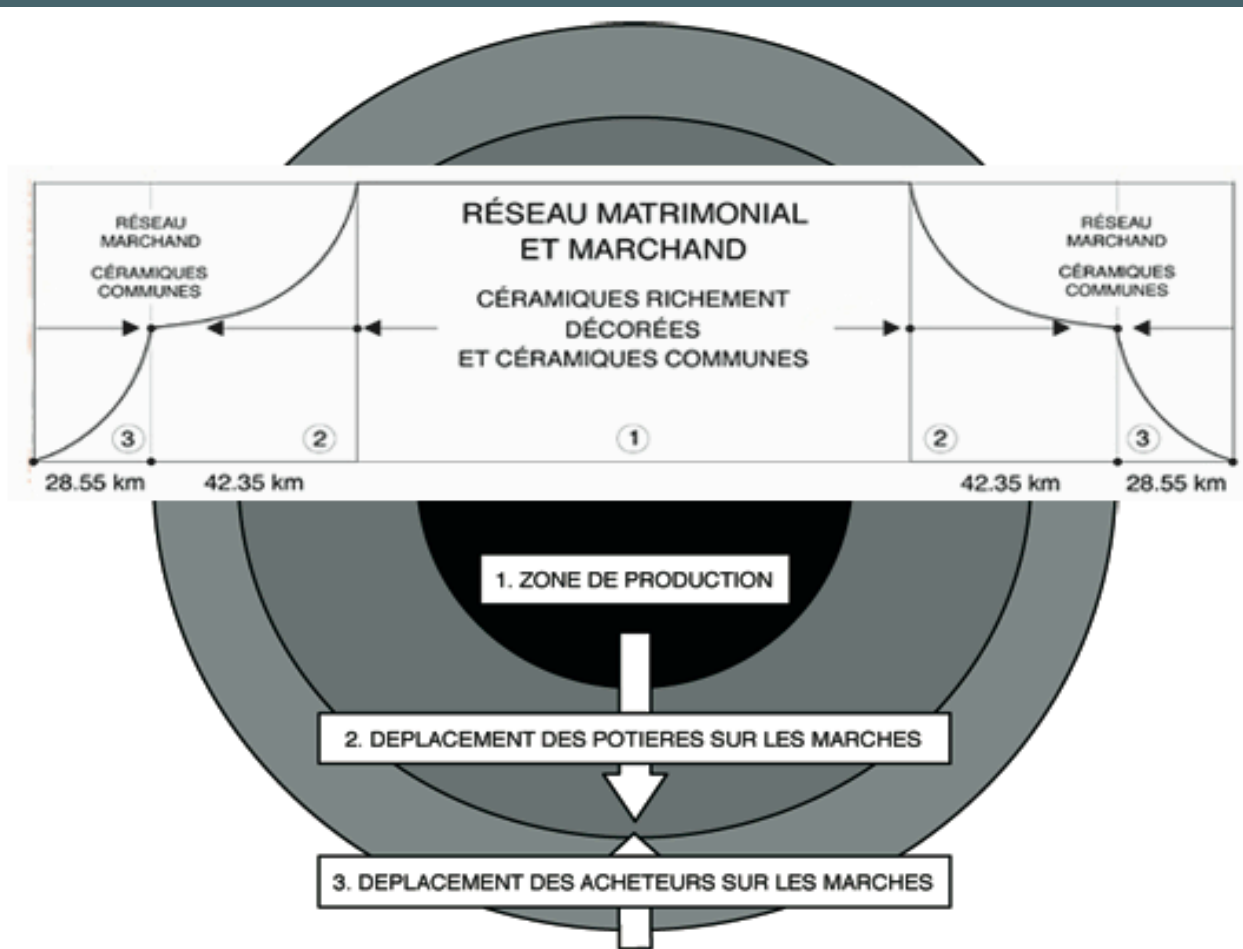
RÉSEAU MARCHAND

CÉRAMIQUES COMMUNES

RÉSEAU MATRIMONIAL ET MARCHAND

CÉRAMIQUES RICHEMENT DÉCORÉES ET CÉRAMIQUES COMMUNES

RÉSEAU MARCHAND

CÉRAMIQUES COMMUNES

3 2 1 2 3

28.55 km 42.35 km 42.35 km 28.55 km

1. ZONE DE PRODUCTION

2. DEPLACEMENT DES POTIERES SUR LES MARCHES

3. DEPLACEMENT DES ACHETEURS SUR LES MARCHES